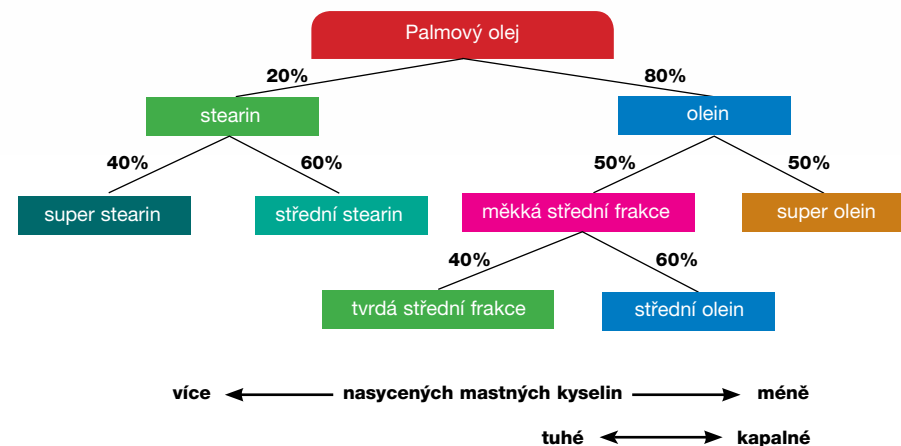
Palmový olej

20%
80%

stearin
olein

40%
60%
50%
50%

super stearin
střední stearin
měkká střední frakce
super olein

40%
60%

tvrdá střední frakce
střední olein

více ← nasycených mastných kyselin → méně

tuhé ↔ kapalné